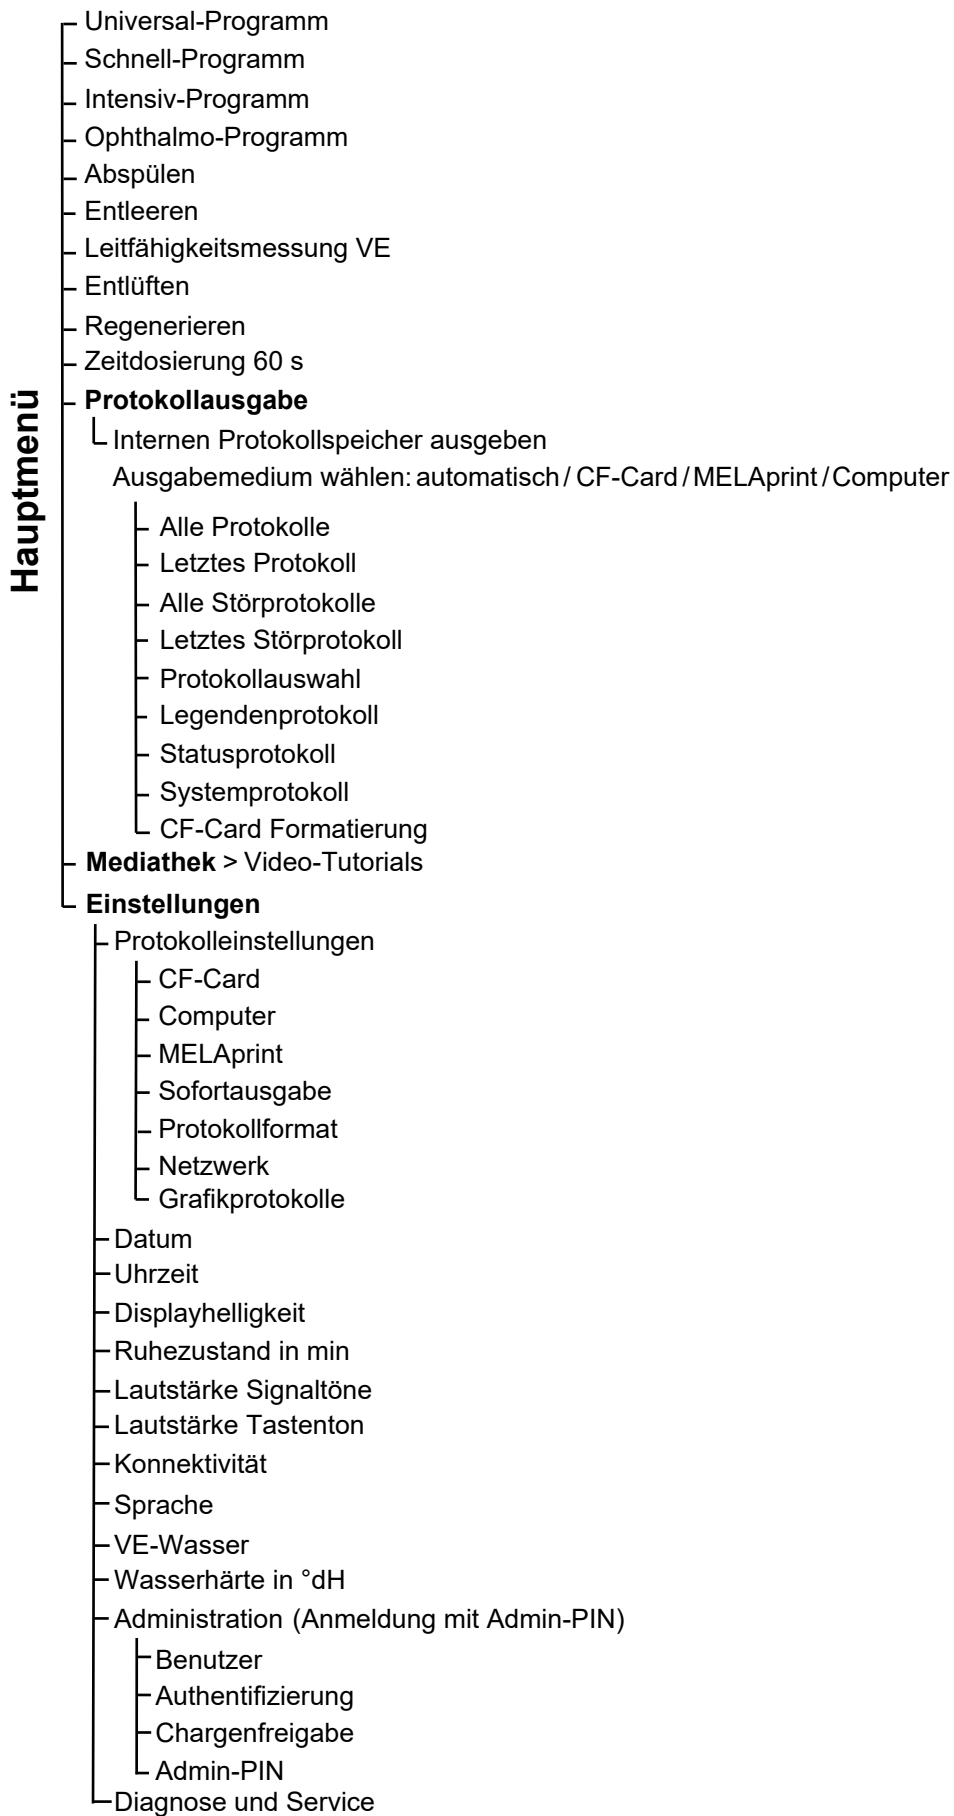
Hauptmenü

Universal-Programm
Schnell-Programm
Intensiv-Programm
Ophthalmo-Programm
Abspülen
Entleeren
Leitfähigkeitsmessung VE
Entlüften
Regenerieren
Zeitdosierung 60 s
**Protokollausgabe**
Internen Protokollspeicher ausgeben
Ausgabemedium wählen: automatisch / CF-Card / MELAprint / Computer
Alle Protokolle
Letztes Protokoll
Alle Störprotokolle
Letztes Störprotokoll
Protokollauswahl
Legendenprotokoll
Statusprotokoll
Systemprotokoll
CF-Card Formatierung
**Mediathek** > Video-Tutorials
**Einstellungen**
Protokolleinstellungen
CF-Card
Computer
MELAprint
Sofortausgabe
Protokollformat
Netzwerk
Grafikprotokolle
Datum
Uhrzeit
Displayhelligkeit
Ruhezustand in min
Lautstärke Signaltöne
Lautstärke Tastenton
Konnektivität
Sprache
VE-Wasser
Wasserhärte in °dH
Administration (Anmeldung mit Admin-PIN)
Benutzer
Authentifizierung
Chargenfreigabe
Admin-PIN
Diagnose und Service